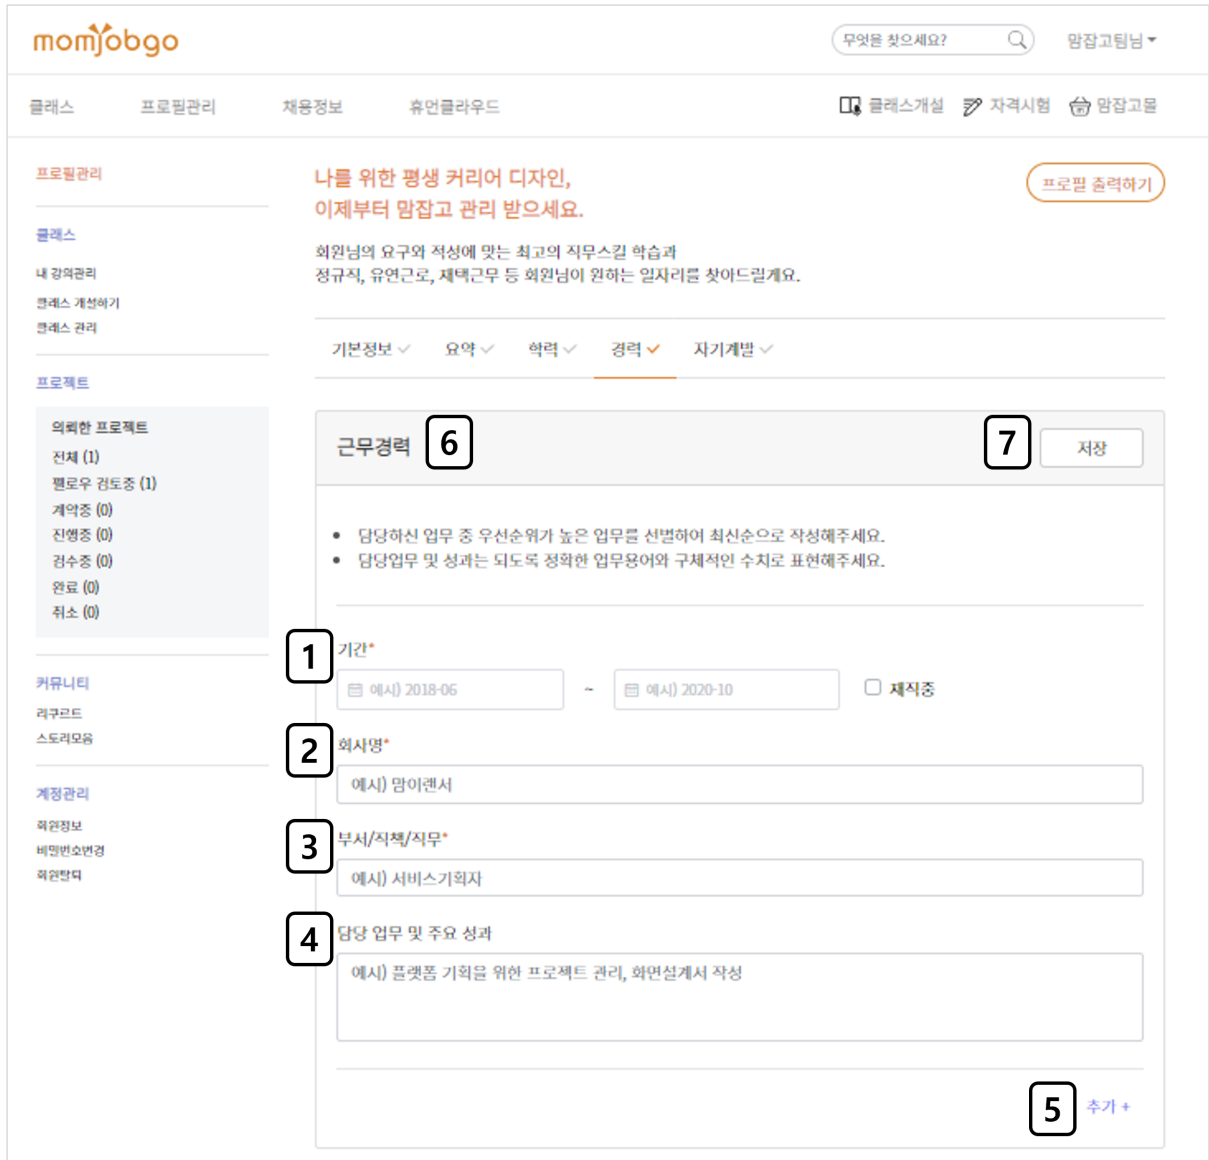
momjobgo

무엇을 찾으세요?

맘잡고팀님

클래스 프로필관리 채용정보 휴먼클라우드

클래스개설 자격시험 맘잡고몰

프로필관리

클래스

내 강의관리

클래스 개설하기

클래스 관리

프로젝트

의뢰한 프로젝트

전체 (1)

펠로우 검토중 (1)

계약중 (0)

진행중 (0)

검수중 (0)

완료 (0)

취소 (0)

커뮤니티

리쿠르트

스토리모음

계정관리

회원정보

비밀번호변경

회원탈퇴

나를 위한 평생 커리어 디자인,
이제부터 맘잡고 관리 받으세요.

프로필 출력하기

회원님의 요구와 적성에 맞는 최고의 직무스킬 학습과
정규직, 유연근로, 재택근무 등 회원님이 원하는 일자리를 찾아드릴게요.

기본정보 요약 학력 경력 자기계발

근무경력 6

7 저장

• 담당하신 업무 중 우선순위가 높은 업무를 선별하여 최신순으로 작성해주세요.
• 담당업무 및 성과는 되도록 정확한 업무용어와 구체적인 수치로 표현해주세요.

1 기간*

예시) 2018-06 ~ 예시) 2020-10 재직중

2 회사명*

예시) 맘이랜서

3 부서/직책/직무*

예시) 서비스기획자

4 담당 업무 및 주요 성과

예시) 플랫폼 기획을 위한 프로젝트 관리, 화면설계서 작성

5 추가 +